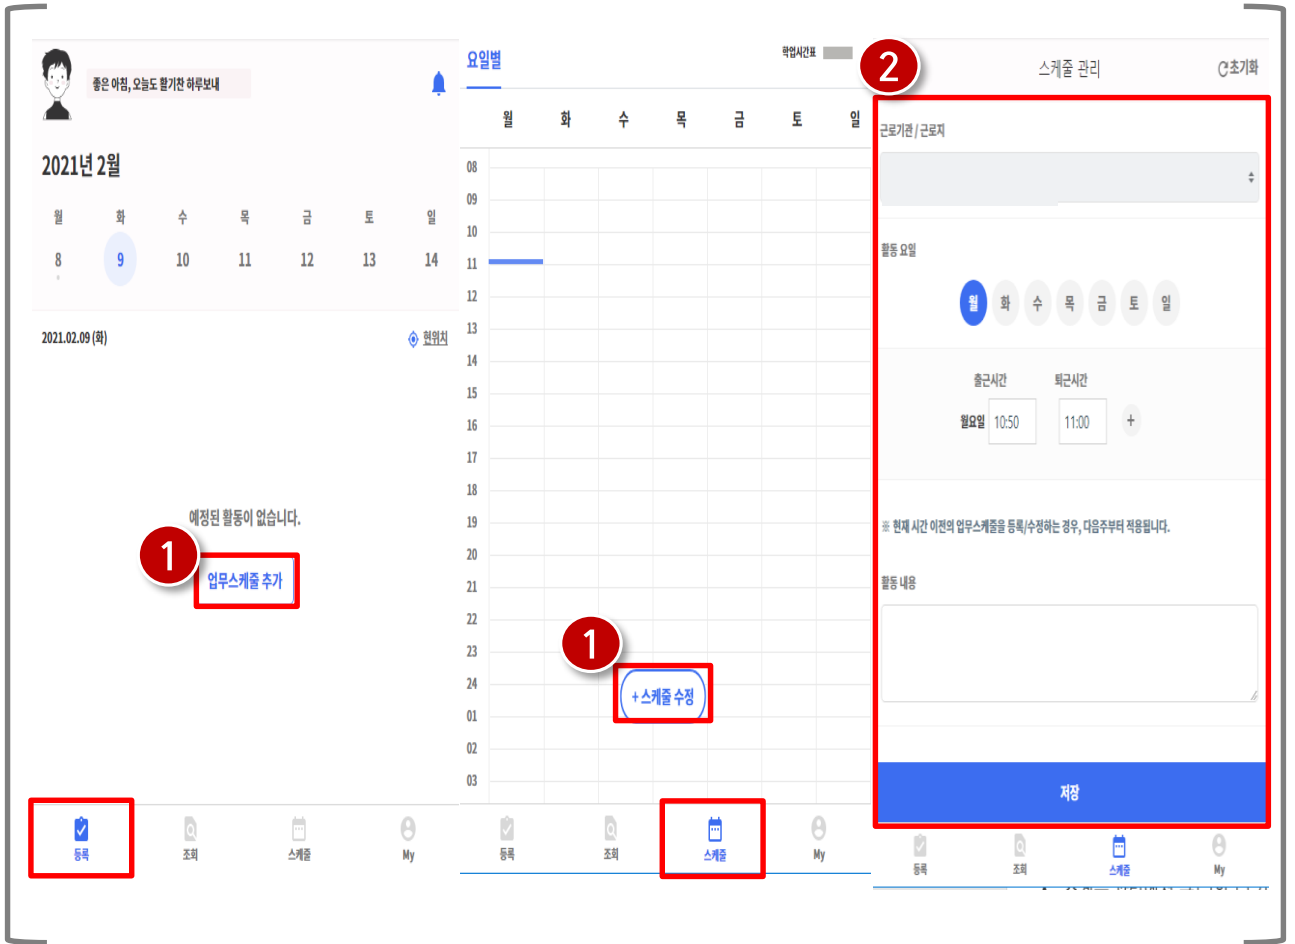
좋은 아침, 오늘도 활기찬 하루보내

2021년 2월

월 화 수 목 금 토 일
8 9 10 11 12 13 14

2021.02.09 (화)

현위치

예정된 활동이 없습니다.

1

업무스케줄 추가

등록 조회 스케줄 My

요일별

학업시간표

월 화 수 목 금 토 일

08 09 10 11 12 13 14 15 16 17 18 19 20 21 22 23 24 01 02 03

1

+스케줄 수정

등록 조회 스케줄 My

2

스케줄 관리

초기화

근로기관 / 근로지

활동 요일

월 화 수 목 금 토 일

출근시간 퇴근시간

월요일 10:50 11:00 +

※ 현재 시간 이전의 업무스케줄을 등록/수정하는 경우, 다음주부터 적용됩니다.

활동 내용

저장

등록 조회 스케줄 My